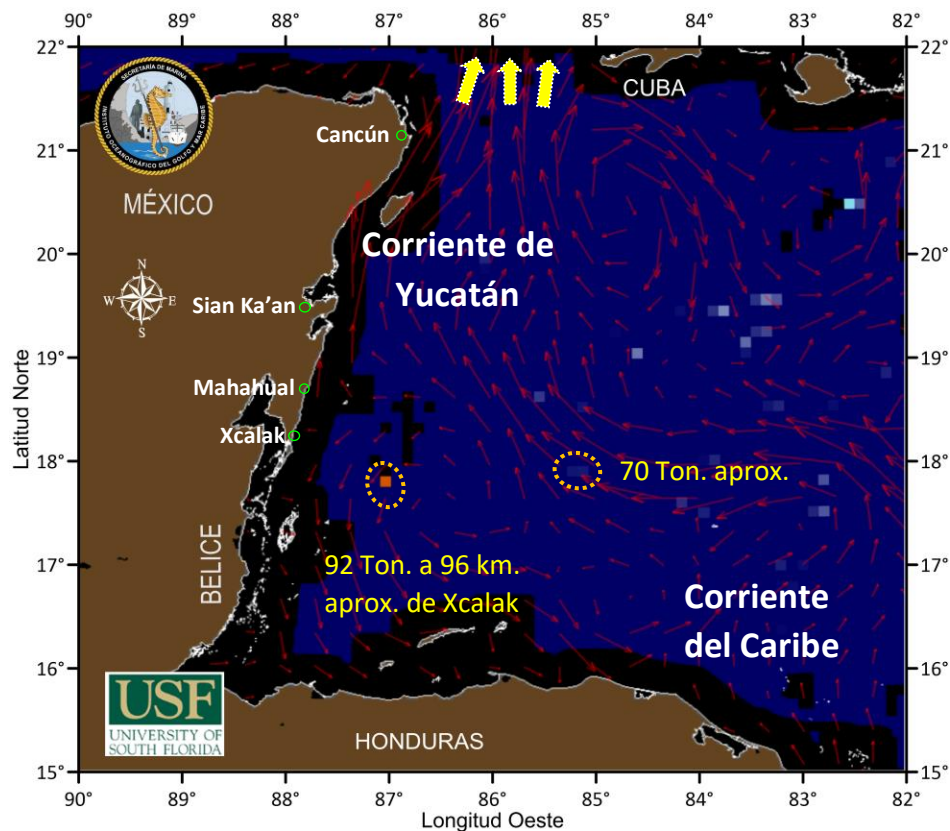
90° 89° 88° 87° 86° 85° 84° 83° 82°

22° 21° 20° 19° 18° 17° 16° 15°

SECRETARÍA DE MARINA
INSTITUTO OCEANOGRÁFICO DEL GOLFO Y MAR CARIBE

CUBA

Cancún

MÉXICO

Corriente de Yucatán

N
W E
S

Sian Ka'an

Mahahual

Xcalak

70 Ton. aprox.

BELICE

92 Ton. a 96 km. aprox. de Xcalak

Corriente del Caribe

USF
UNIVERSITY OF SOUTH FLORIDA

HONDURAS

Latitud Norte

Longitud Oeste

90° 89° 88° 87° 86° 85° 84° 83° 82°

22° 21° 20° 19° 18° 17° 16° 15°